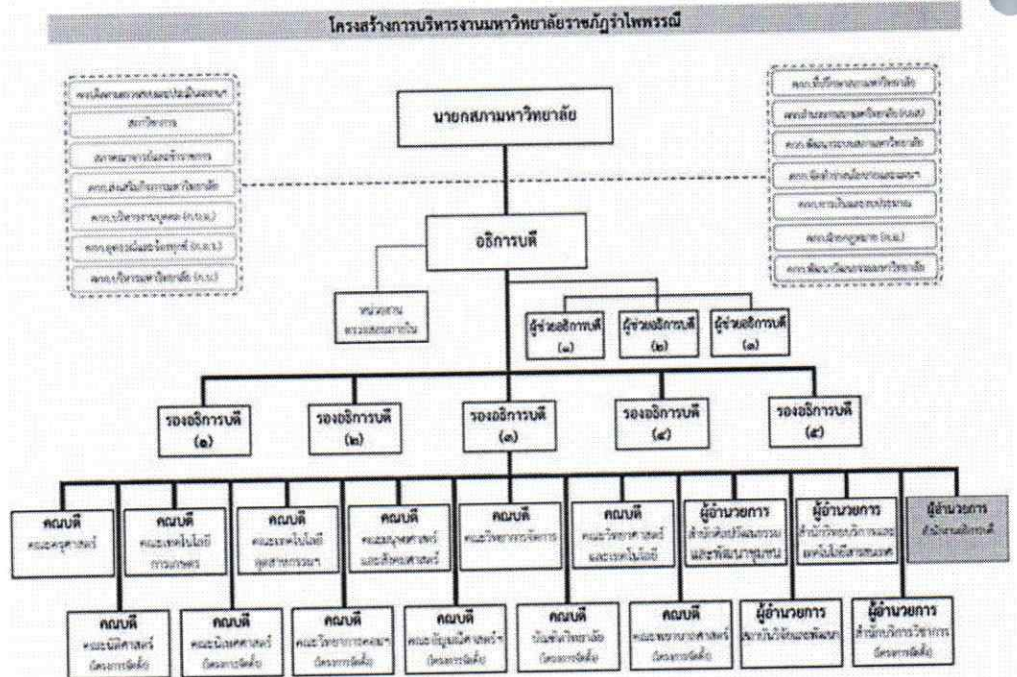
โครงสร้างการบริหารงานมหาวิทยาลัยราชภัฏรำไพพรรณี

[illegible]
สภาวิชาการ
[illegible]
คณะกรรมการส่งเสริมกิจการมหาวิทยาลัย
คณะกรรมการบริหารงานบุคคล (ก.บ.ม.)
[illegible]
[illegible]

นายกสภามหาวิทยาลัย

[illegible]
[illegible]
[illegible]
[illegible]
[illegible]
คณะกรรมการกฎหมาย (ก.ม.)
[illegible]

อธิการบดี

หน่วยงานตรวจสอบภายใน

ผู้ช่วยอธิการบดี (๓)
ผู้ช่วยอธิการบดี (๒)
ผู้ช่วยอธิการบดี (๑)

รองอธิการบดี (๑)
รองอธิการบดี (๒)
รองอธิการบดี (๓)
รองอธิการบดี (๔)
รองอธิการบดี (๕)

คณบดี คณะครุศาสตร์
คณบดี คณะเทคโนโลยีการเกษตร
คณบดี คณะเทคโนโลยีอุตสาหกรรม
คณบดี คณะมนุษยศาสตร์และสังคมศาสตร์
คณบดี คณะวิทยาการจัดการ
คณบดี คณะวิทยาศาสตร์และเทคโนโลยี
ผู้อำนวยการ สำนักศิลปวัฒนธรรมและพัฒนาชุมชน
ผู้อำนวยการ สำนักวิทยบริการและเทคโนโลยีสารสนเทศ
ผู้อำนวยการ สำนักงานอธิการบดี

คณบดี คณะนิติศาสตร์ (โครงการจัดตั้ง)
คณบดี คณะนิเทศศาสตร์ (โครงการจัดตั้ง)
คณบดี คณะวิทยาการคอมพิวเตอร์ (โครงการจัดตั้ง)
คณบดี คณะพยาบาลศาสตร์ (โครงการจัดตั้ง)
คณบดี บัณฑิตวิทยาลัย (โครงการจัดตั้ง)
คณบดี คณะพยาบาลศาสตร์ (โครงการจัดตั้ง)
ผู้อำนวยการ สถาบันวิจัยและพัฒนา
ผู้อำนวยการ สำนักส่งเสริมวิชาการ (โครงการจัดตั้ง)